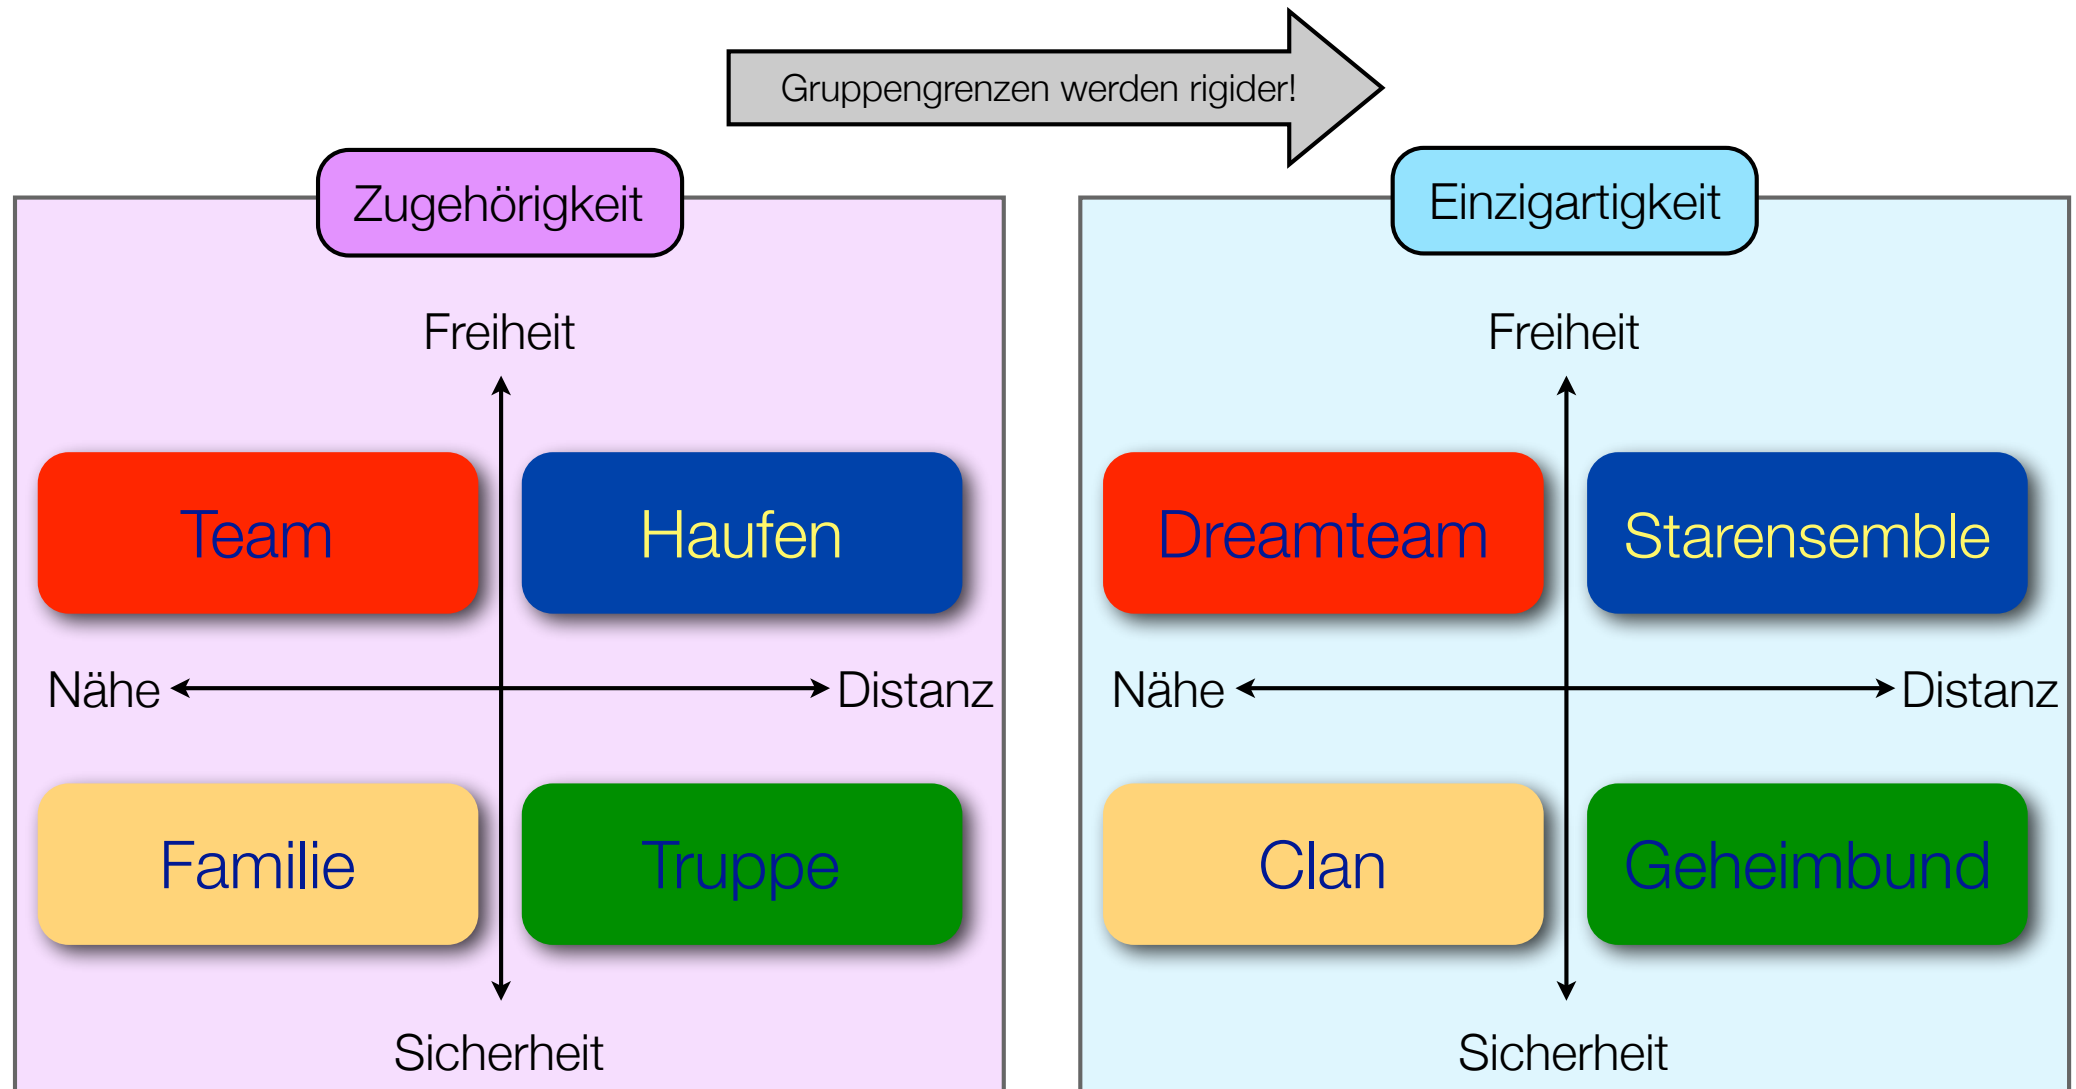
Gruppengrenzen werden rigider!

Zugehörigkeit

Freiheit

Team

Haufen

Nähe

Distanz

Familie

Truppe

Sicherheit

Einzigartigkeit

Freiheit

Dreamteam

Starensemble

Nähe

Distanz

Clan

Geheimbund

Sicherheit